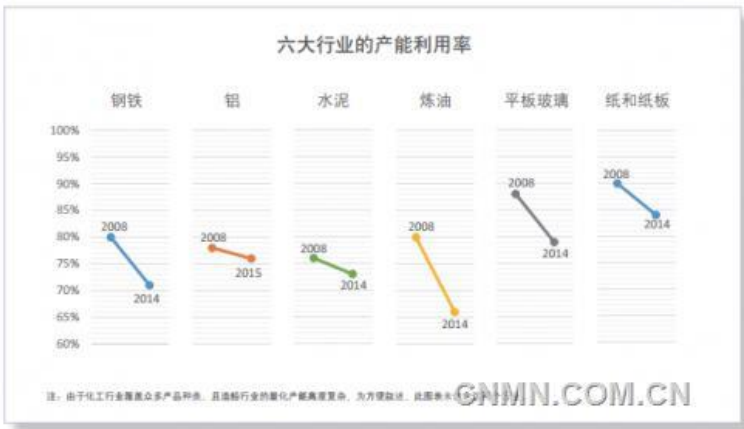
六大行业的产能利用率

钢铁
铝
水泥
炼油
平板玻璃
纸和纸板

100%
95%
90%
85%
80%
75%
70%
65%
60%

2008
2014
2008
2015
2008
2014
2008
2014
2008
2014
2008
2014

注：由于化工行业覆盖众多产品种类，且油粉行业的量化产能高度复杂，为方便叙述，此图表未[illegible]

CNMN.COM.CN